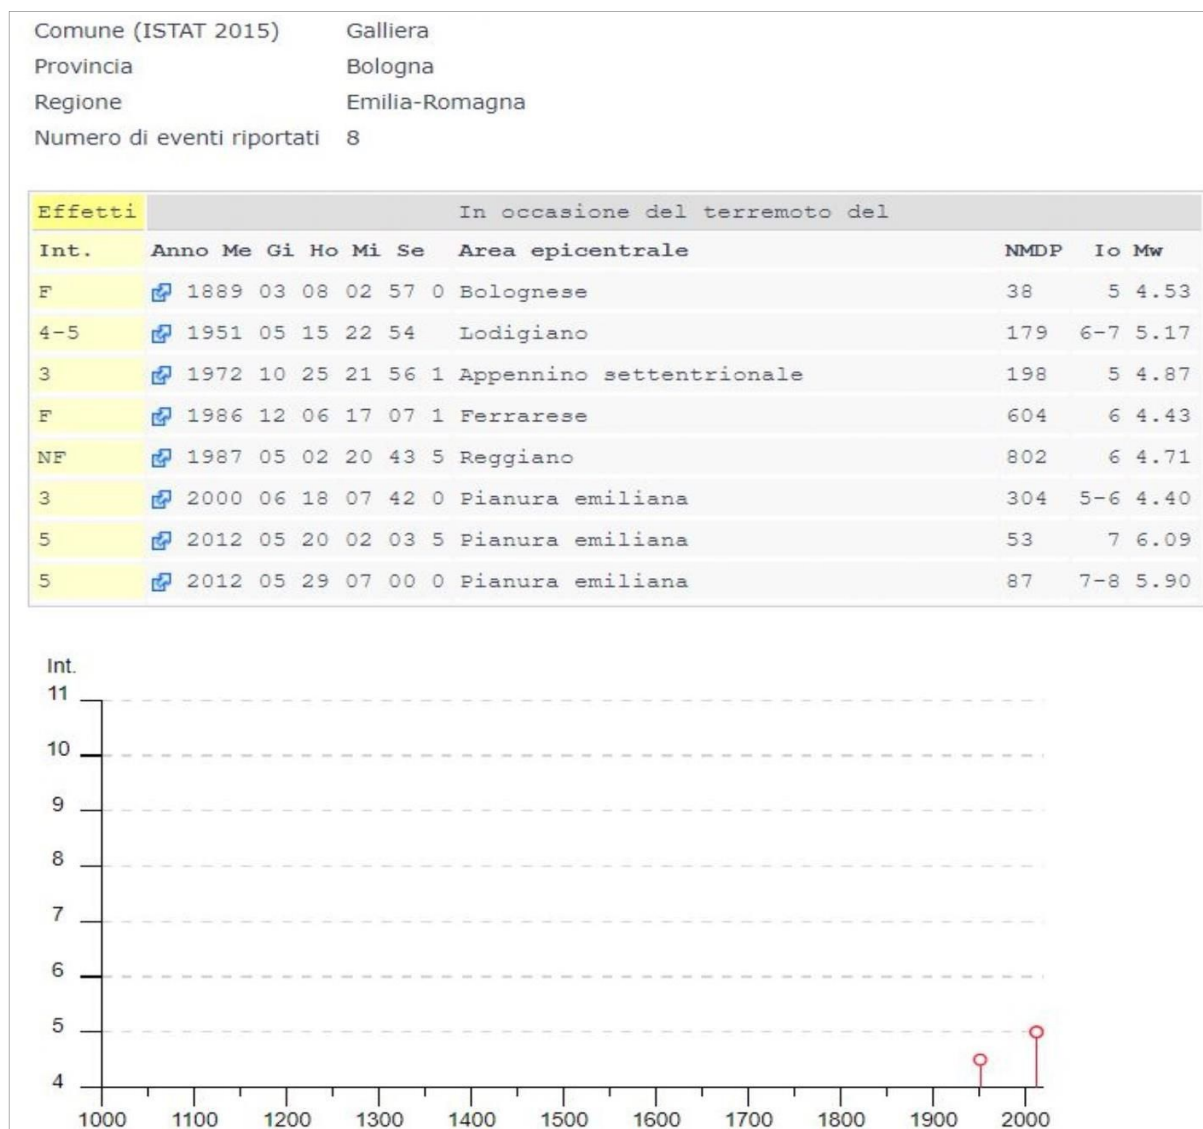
Comune (ISTAT 2015) Galliera
Provincia Bologna
Regione Emilia-Romagna
Numero di eventi riportati 8

| Effetti | In occasione del terremoto del | | | |
|---|---|---|---|---|
| Int. | Anno Me Gi Ho Mi Se Area epicentrale | NMDP | Io | Mw |
| F | 1889 03 08 02 57 0 Bolognese | 38 | 5 | 4.53 |
| 4-5 | 1951 05 15 22 54 Lodigiano | 179 | 6-7 | 5.17 |
| 3 | 1972 10 25 21 56 1 Appennino settentrionale | 198 | 5 | 4.87 |
| F | 1986 12 06 17 07 1 Ferrarese | 604 | 6 | 4.43 |
| NF | 1987 05 02 20 43 5 Reggiano | 802 | 6 | 4.71 |
| 3 | 2000 06 18 07 42 0 Pianura emiliana | 304 | 5-6 | 4.40 |
| 5 | 2012 05 20 02 03 5 Pianura emiliana | 53 | 7 | 6.09 |
| 5 | 2012 05 29 07 00 0 Pianura emiliana | 87 | 7-8 | 5.90 |

Int.
11
10
9
8
7
6
5
4
1000 1100 1200 1300 1400 1500 1600 1700 1800 1900 2000